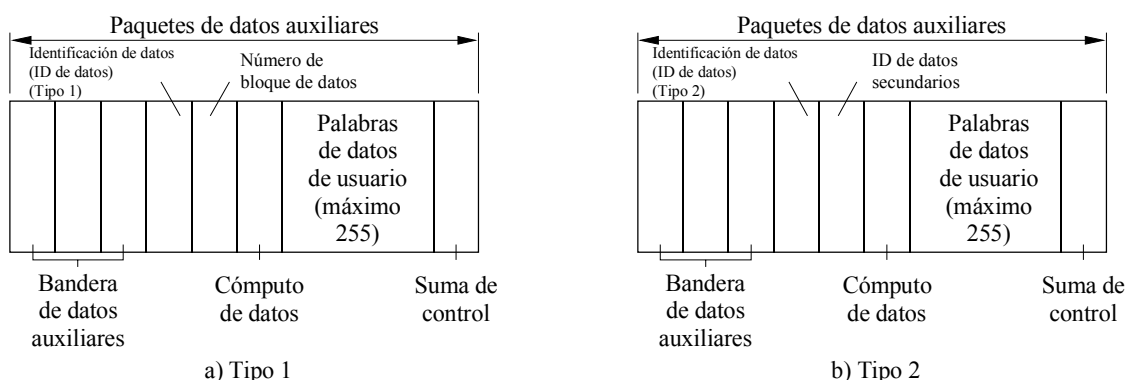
Paquetes de datos auxiliares

Identificación de datos (ID de datos) (Tipo 1)

Número de bloque de datos

Palabras de datos de usuario (máximo 255)

Bandera de datos auxiliares

Cómputo de datos

Suma de control

a) Tipo 1

Paquetes de datos auxiliares

Identificación de datos (ID de datos) (Tipo 2)

ID de datos secundarios

Palabras de datos de usuario (máximo 255)

Bandera de datos auxiliares

Cómputo de datos

Suma de control

b) Tipo 2